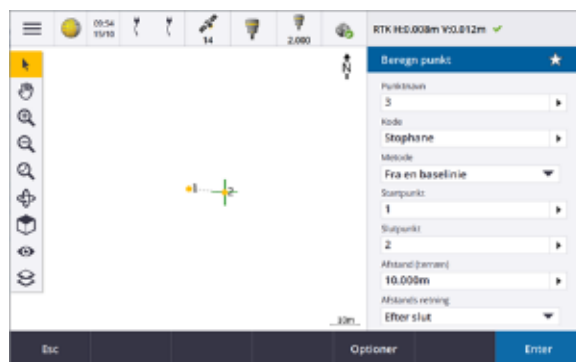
09:54
15/10

14

2.000

RTK H:0.008m V:0.012m

Beregn punkt

Punktnavn
3

Kode
Stophane

Metode
Fra en baselinie

Startpunkt
1

Slutpunkt
2

Afstand (terræn)
10.000m

Afstands retning
Efter slut

N

1

2

10m

Esc

Optioner

Enter